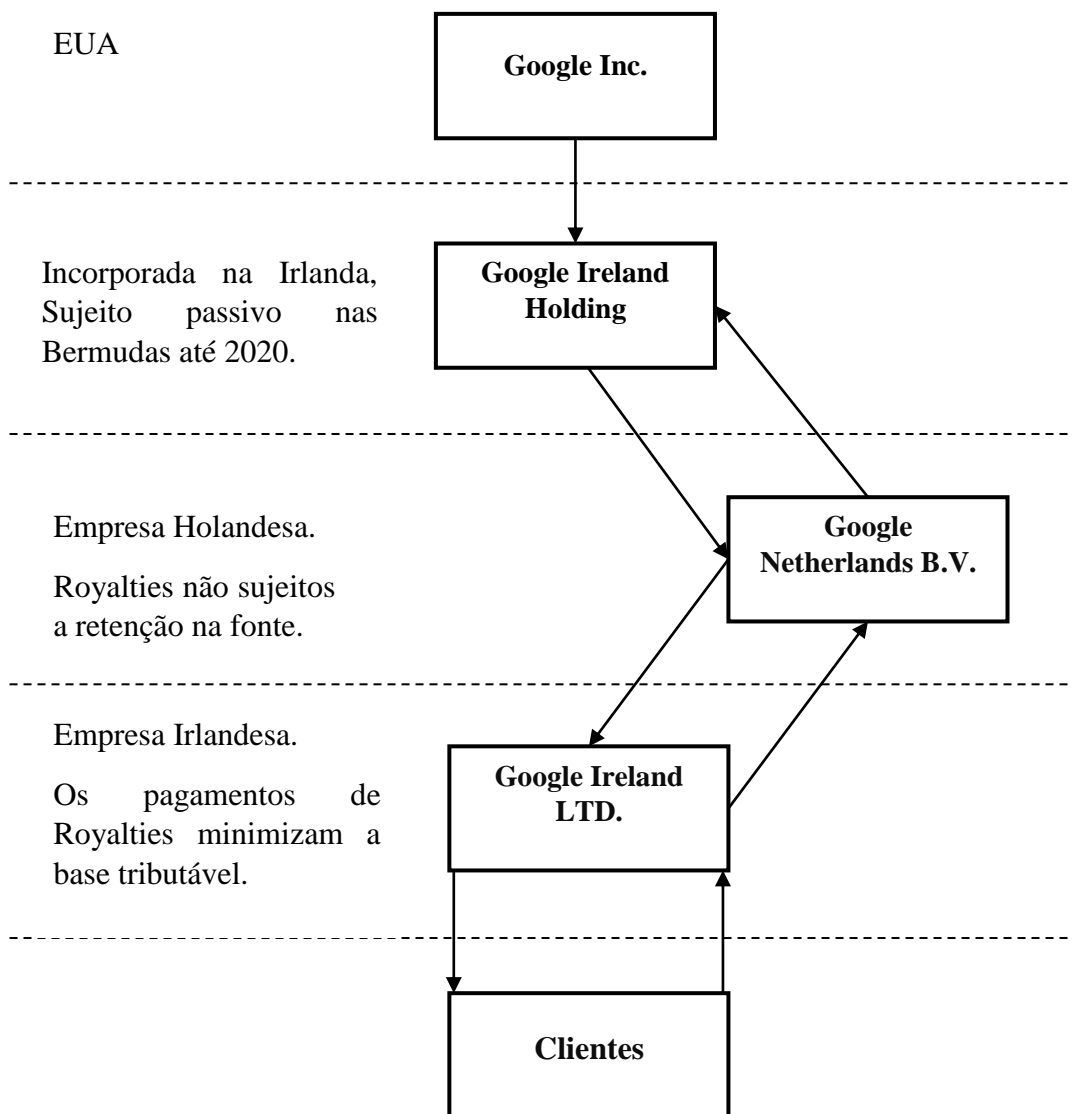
EUA

Google Inc.

Incorporada na Irlanda, Sujeito passivo nas Bermudas até 2020.

Google Ireland Holding

Empresa Holandesa.

Royalties não sujeitos a retenção na fonte.

Google Netherlands B.V.

Empresa Irlandesa.

Os pagamentos de Royalties minimizam a base tributável.

Google Ireland LTD.

Clientes